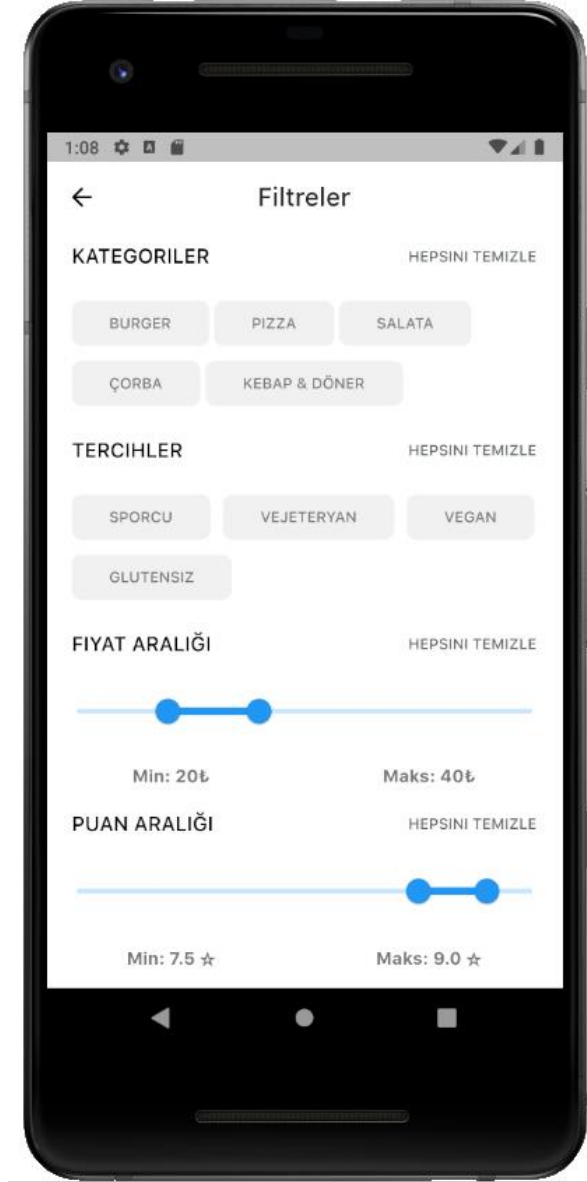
1:08

←

Filtreler

KATEGORILER

HEPSINI TEMIZLE

BURGER

PIZZA

SALATA

ÇORBA

KEBAP & DÖNER

TERCIHLER

HEPSINI TEMIZLE

SPORCU

VEJETERYAN

VEGAN

GLUTENSIZ

FIYAT ARALIĞI

HEPSINI TEMIZLE

Min: 20₺

Maks: 40₺

PUAN ARALIĞI

HEPSINI TEMIZLE

Min: 7.5 ☆

Maks: 9.0 ☆